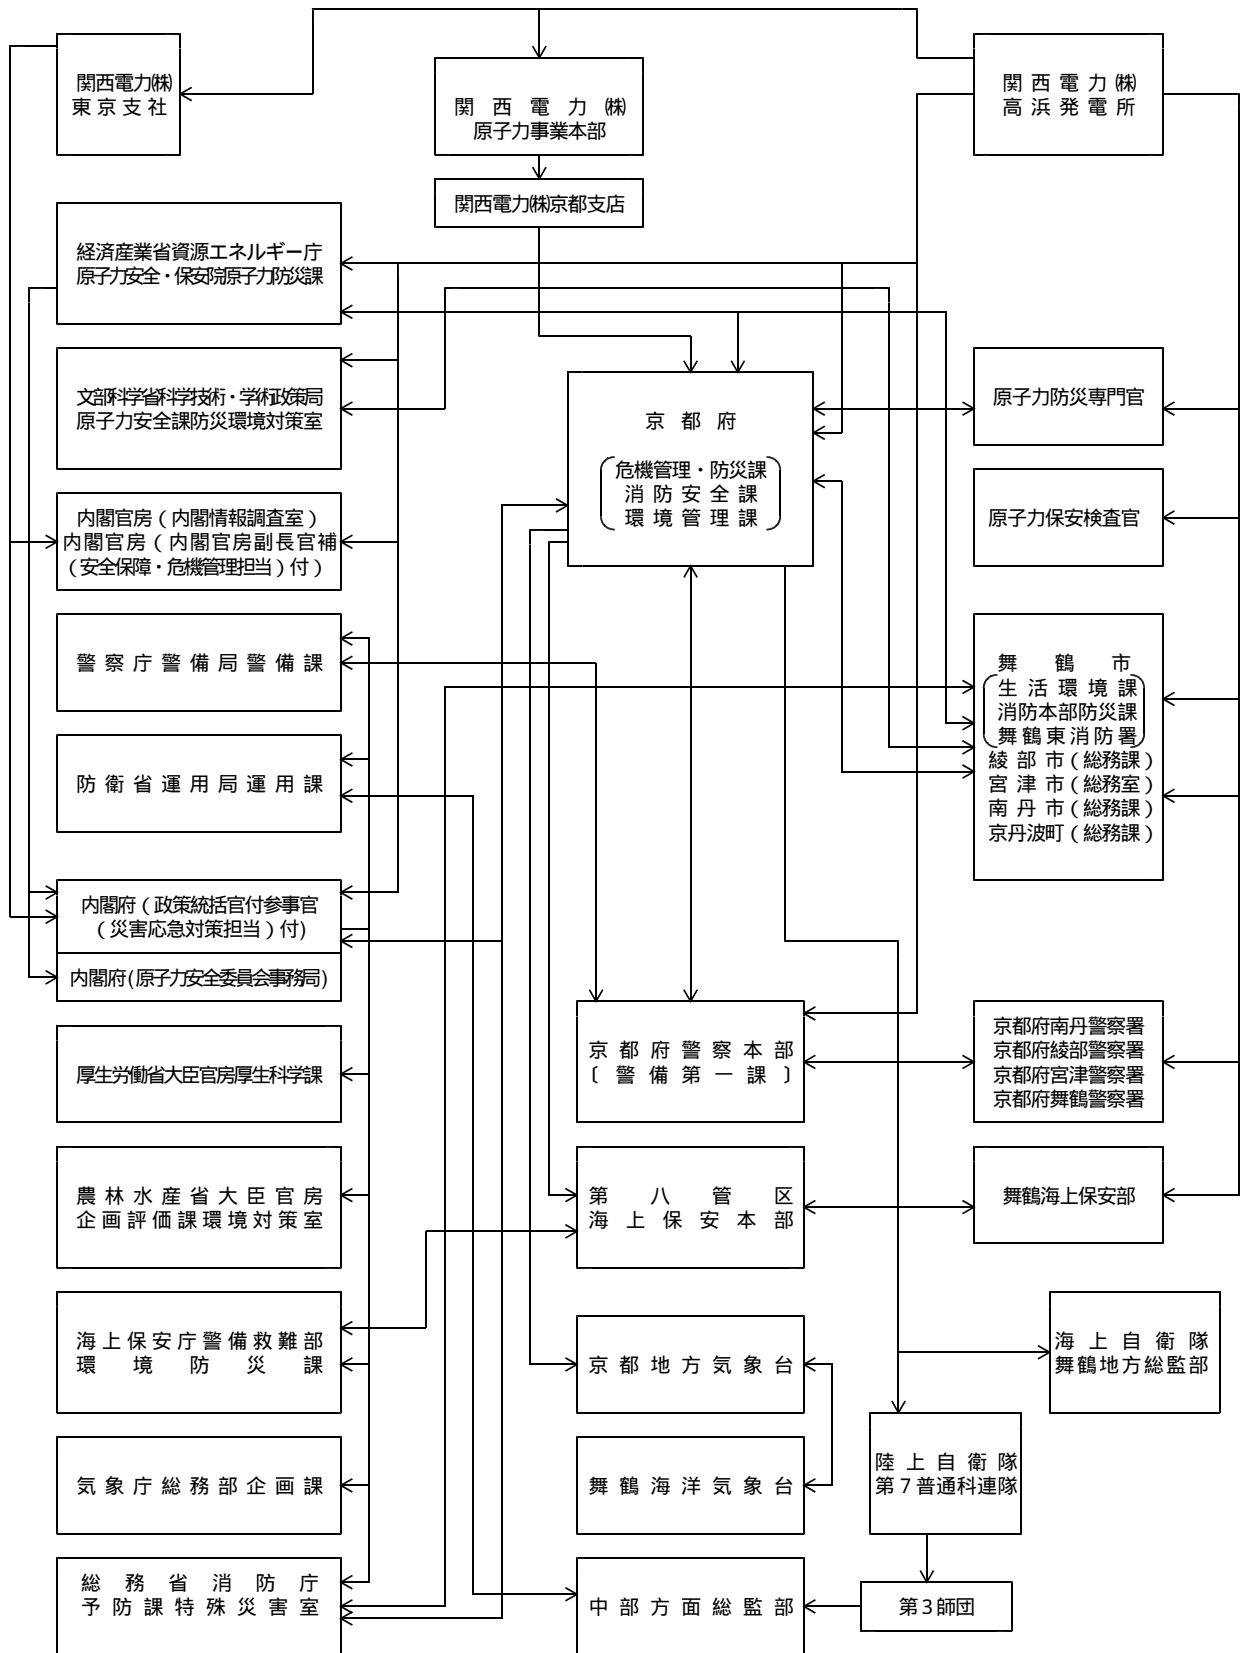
関西電力㈱
東京支社

関 西 電 力 ㈱
原子力事業本部

関 西 電 力 ㈱
高 浜 発 電 所

関西電力㈱京都支店

経済産業省資源エネルギー庁
原子力安全・保安院原子力防災課

文部科学省科学技術・学術政策局
原子力安全課防災環境対策室

京 都 府

危機管理・防災課
消 防 安 全 課
環 境 管 理 課

原子力防災専門官

原子力保安検査官

内閣官房（内閣情報調査室）
内閣官房（内閣官房副長官補
（安全保障・危機管理担当）付）

警 察 庁 警 備 局 警 備 課

舞 鶴 市
生 活 環 境 課
消防本部防災課
舞 鶴 東 消 防 署
綾 部 市（総務課）
宮 津 市（総務室）
南 丹 市（総務課）
京丹波町（総務課）

防 衛 省 運 用 局 運 用 課

内閣府（政策統括官付参事官
（災害応急対策担当）付）

内閣府(原子力安全委員会事務局)

京 都 府 警 察 本 部
〔 警 備 第 一 課 〕

京都府南丹警察署
京都府綾部警察署
京都府宮津警察署
京都府舞鶴警察署

厚生労働省大臣官房厚生科学課

農 林 水 産 省 大 臣 官 房
企 画 評 価 課 環 境 対 策 室

第 八 管 区
海 上 保 安 本 部

舞鶴海上保安部

海 上 保 安 庁 警 備 救 難 部
環 境 防 災 課

京 都 地 方 気 象 台

海 上 自 衛 隊
舞 鶴 地 方 総 監 部

気 象 庁 総 務 部 企 画 課

舞 鶴 海 洋 気 象 台

陸 上 自 衛 隊
第 7 普通科連隊

総 務 省 消 防 庁
予 防 課 特 殊 災 害 室

中 部 方 面 総 監 部

第３師団